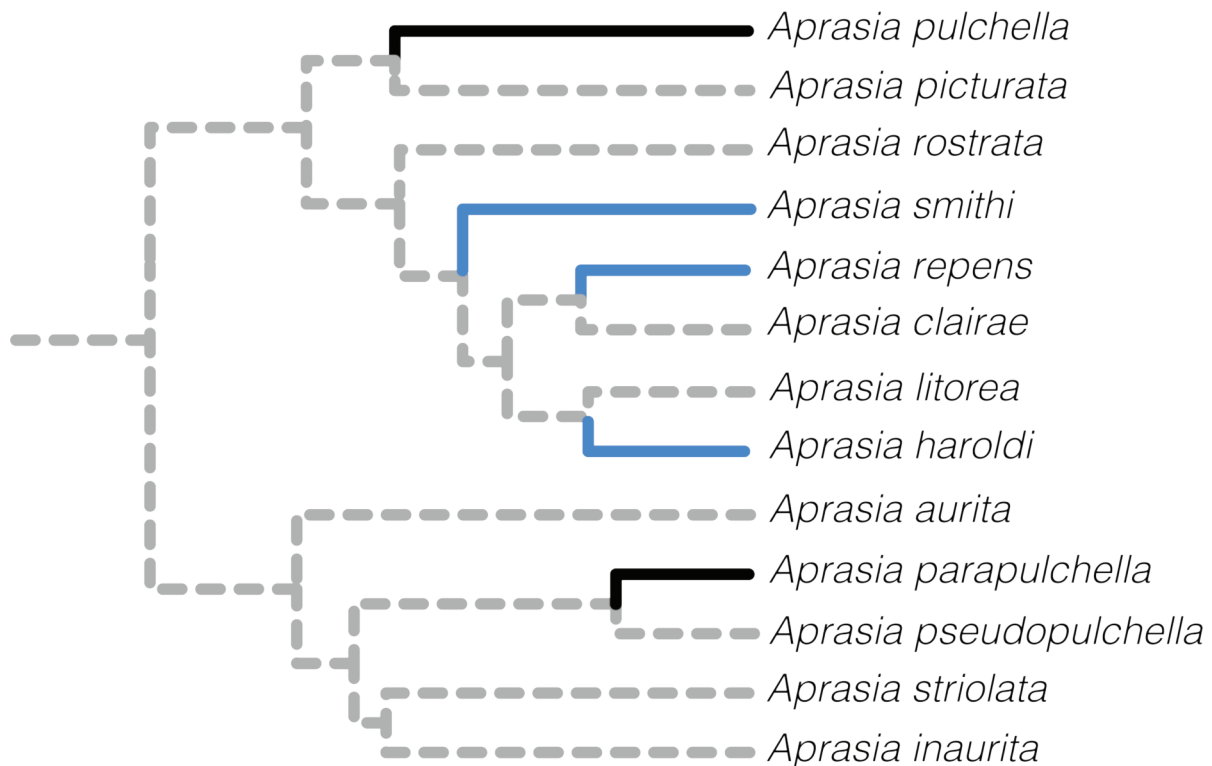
Aprasia pulchella
Aprasia picturata
Aprasia rostrata
Aprasia smithi
Aprasia repens
Aprasia clairae
Aprasia litorea
Aprasia haroldi
Aprasia aurita
Aprasia parapulchella
Aprasia pseudopulchella
Aprasia striolata
Aprasia inaurita